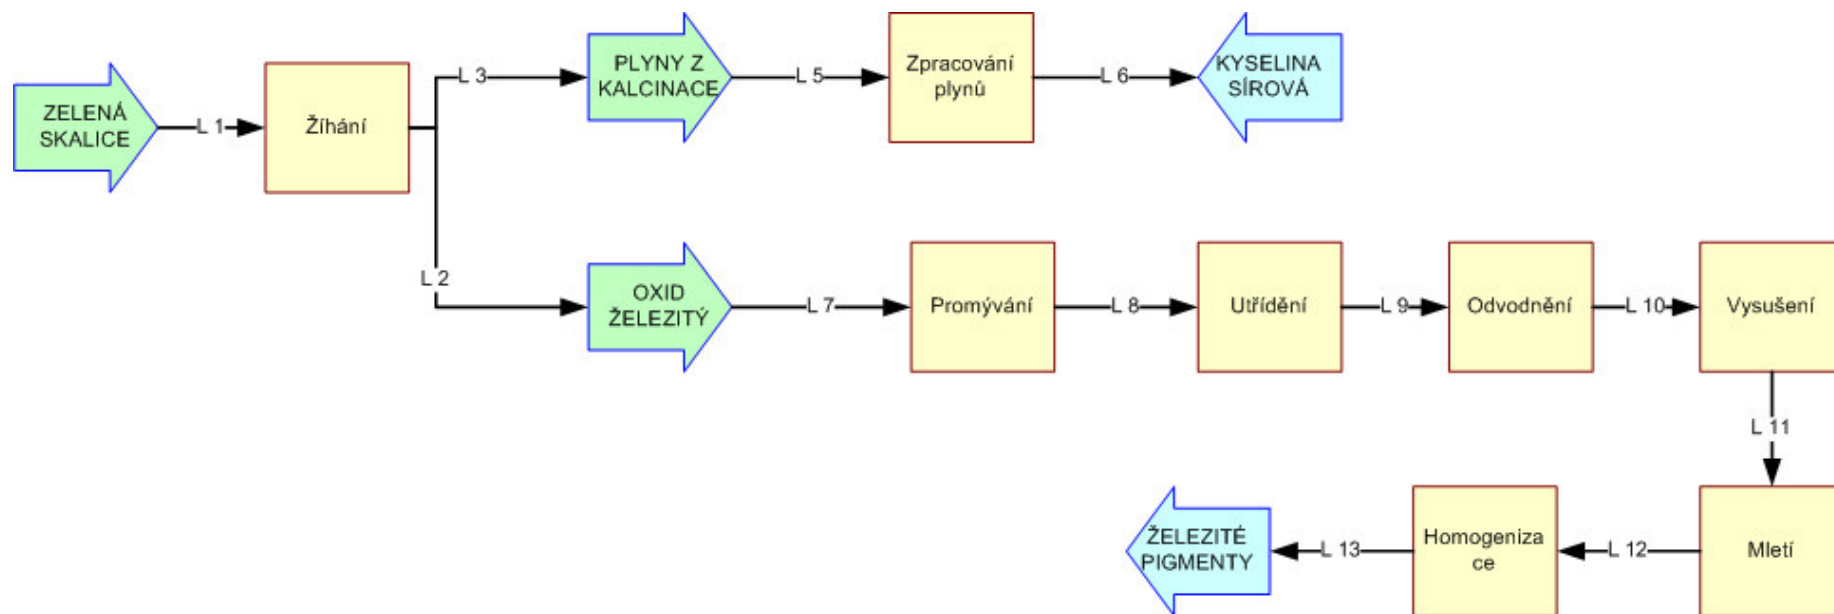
ZELENÁ SKALICE
L 1
Žíhání
L 3
PLYNY Z KALCINACE
L 5
Zpracování plynů
L 6
KYSELINA SÍROVÁ
L 2
OXID ŽELEZITÝ
L 7
Promývání
L 8
Utřídění
L 9
Odvodnění
L 10
Vysušení
L 11
Mletí
L 12
Homogenizace
L 13
ŽELEZITÉ PIGMENTY